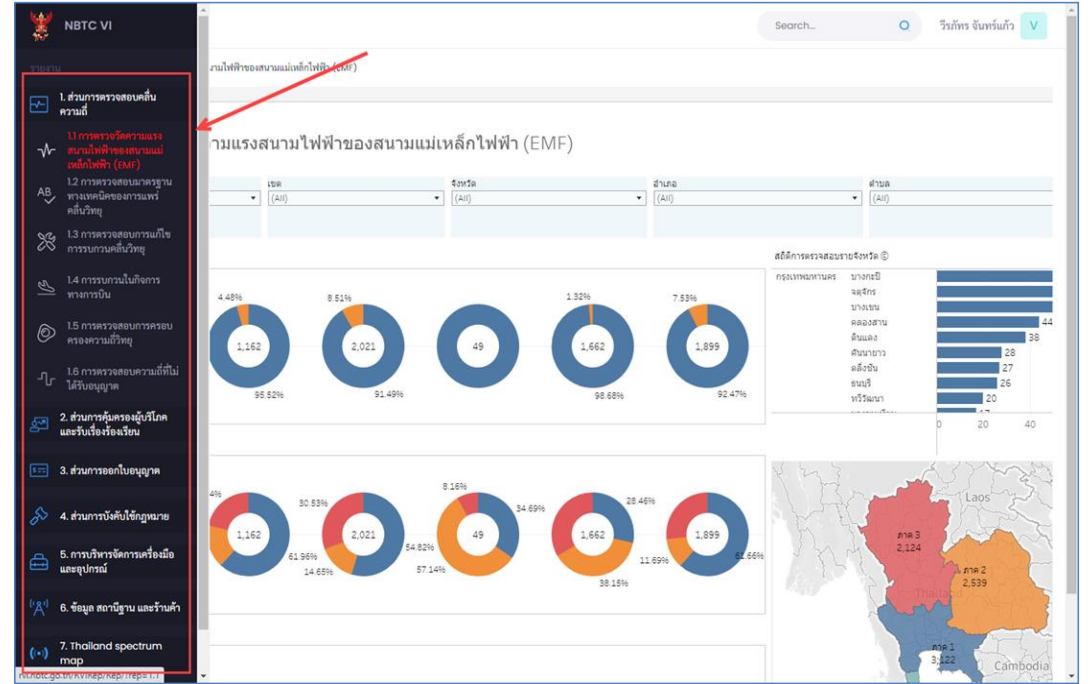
NBTC VI

รายงาน

1. ส่วนการตรวจสอบคลื่นความถี่

1.1 การตรวจวัดความแรงสนามไฟฟ้าของสนามแม่เหล็กไฟฟ้า (EMF)

1.2 การตรวจสอบมาตรฐานทางเทคนิคของการแพร่คลื่นวิทยุ

1.3 การตรวจสอบการแก้ไขการรบกวนคลื่นวิทยุ

1.4 การรบกวนในกิจการทางการบิน

1.5 การตรวจสอบการครอบครองความถี่วิทยุ

1.6 การตรวจสอบความถี่ที่ไม่ได้รับอนุญาต

2. ส่วนการคุ้มครองผู้บริโภคและรับเรื่องร้องเรียน

3. ส่วนการออกใบอนุญาต

4. ส่วนการบังคับใช้กฎหมาย

5. การบริหารจัดการเครื่องมือและอุปกรณ์

6. ข้อมูล สถานีฐาน และร้านค้า

7. Thailand spectrum map

Search...

วีรภัทร จันทร์แก้ว V

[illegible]ามไฟฟ้าของสนามแม่เหล็กไฟฟ้า (EMF)

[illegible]ามแรงสนามไฟฟ้าของสนามแม่เหล็กไฟฟ้า (EMF)

เขต (All)

จังหวัด (All)

อำเภอ (All)

ตำบล (All)

4.48% 1,162 95.52%
8.51% 2,021 91.49%
49
1.32% 1,662 98.68%
7.53% 1,899 92.47%

สถิติการตรวจสอบรายจังหวัด

กรุงเทพมหานคร บางกะปิ
จตุจักร
บางเขน
คลองสาน 44
ดินแดง 38
คันนายาว 28
ตลิ่งชัน 27
ธนบุรี 26
ทวีวัฒนา 20
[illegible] 17

0 20 40

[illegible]4% 1,162
30.53% 2,021 61.96% 14.65%
8.16% 49 54.82% 57.14%
34.69% 1,662 38.15%
28.46% 1,899 11.69% 61.66%

Laos
ภาค 3 2,124
ภาค 2 2,539
Thailand
ภาค 1 3,122
Cambodia

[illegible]nbtc.go.th/kvikep/kep/?rep=1.1